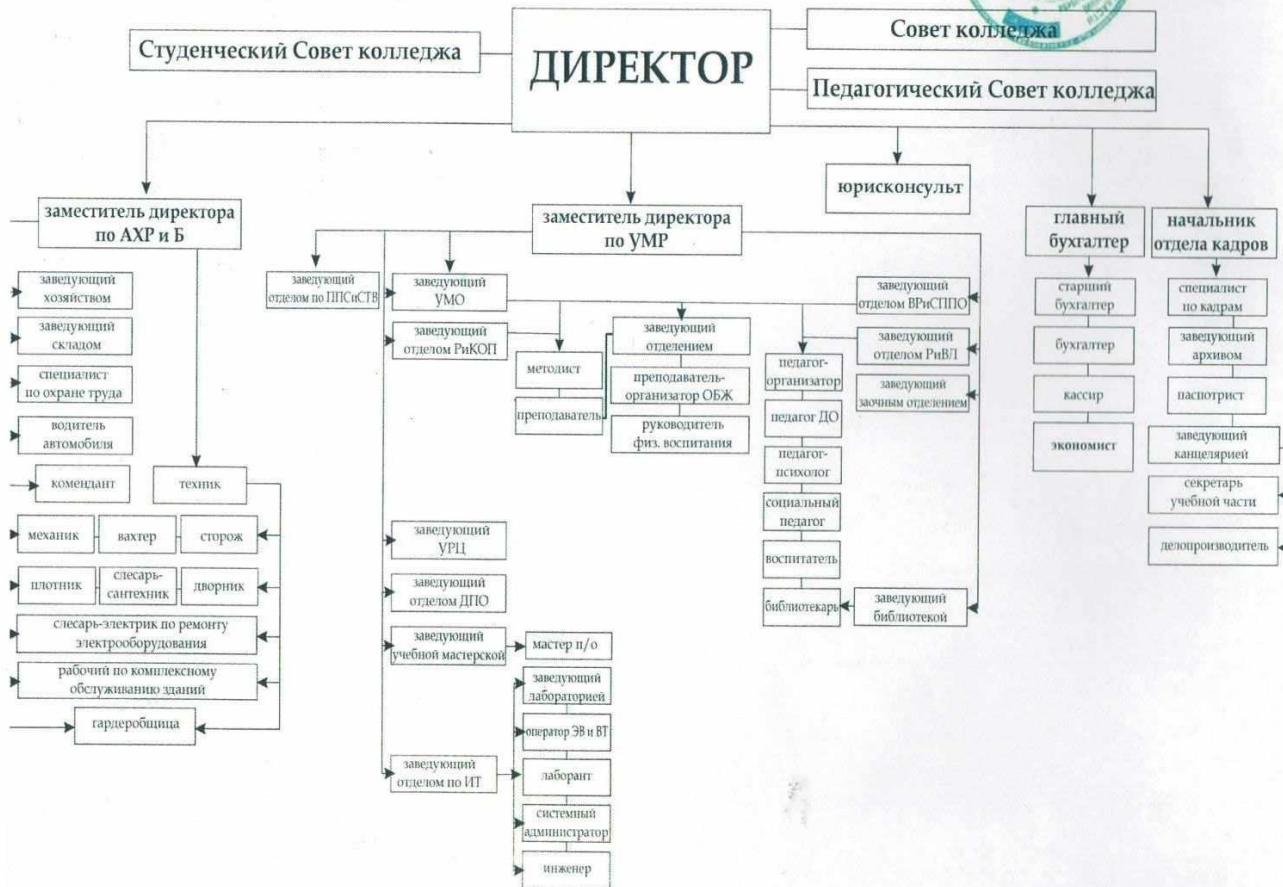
Студенческий Совет колледжа

ДИРЕКТОР

Совет колледжа

Педагогический Совет колледжа

юрисконсульт

заместитель директора по АХР и Б

заведующий хозяйством

заведующий складом

специалист по охране труда

водитель автомобиля

комендант

техник

механик

вахтер

сторож

плотник

слесарь-сантехник

дворник

слесарь-электрик по ремонту электрооборудования

рабочий по комплексному обслуживанию зданий

гардеробщица

заместитель директора по УМР

заведующий отделом по ППСиСТВ

заведующий УМО

заведующий отделом РиКОП

методист

преподаватель

заведующий отделением

преподаватель-организатор ОБЖ

руководитель физ. воспитания

педагог-организатор

педагог ДО

педагог-психолог

социальный педагог

воспитатель

библиотекарь

заведующий библиотекой

заведующий отделом ВРиСППО

заведующий отделом РиВЛ

заведующий заочным отделением

заведующий УРЦ

заведующий отделом ДПО

заведующий учебной мастерской

мастер п/о

заведующий лабораторией

оператор ЭВ и ВТ

лаборант

системный администратор

инженер

заведующий отделом по ИТ

главный бухгалтер

старший бухгалтер

бухгалтер

кассир

экономист

начальник отдела кадров

специалист по кадрам

заведующий архивом

паспортист

заведующий канцелярией

секретарь учебной части

делопроизводитель